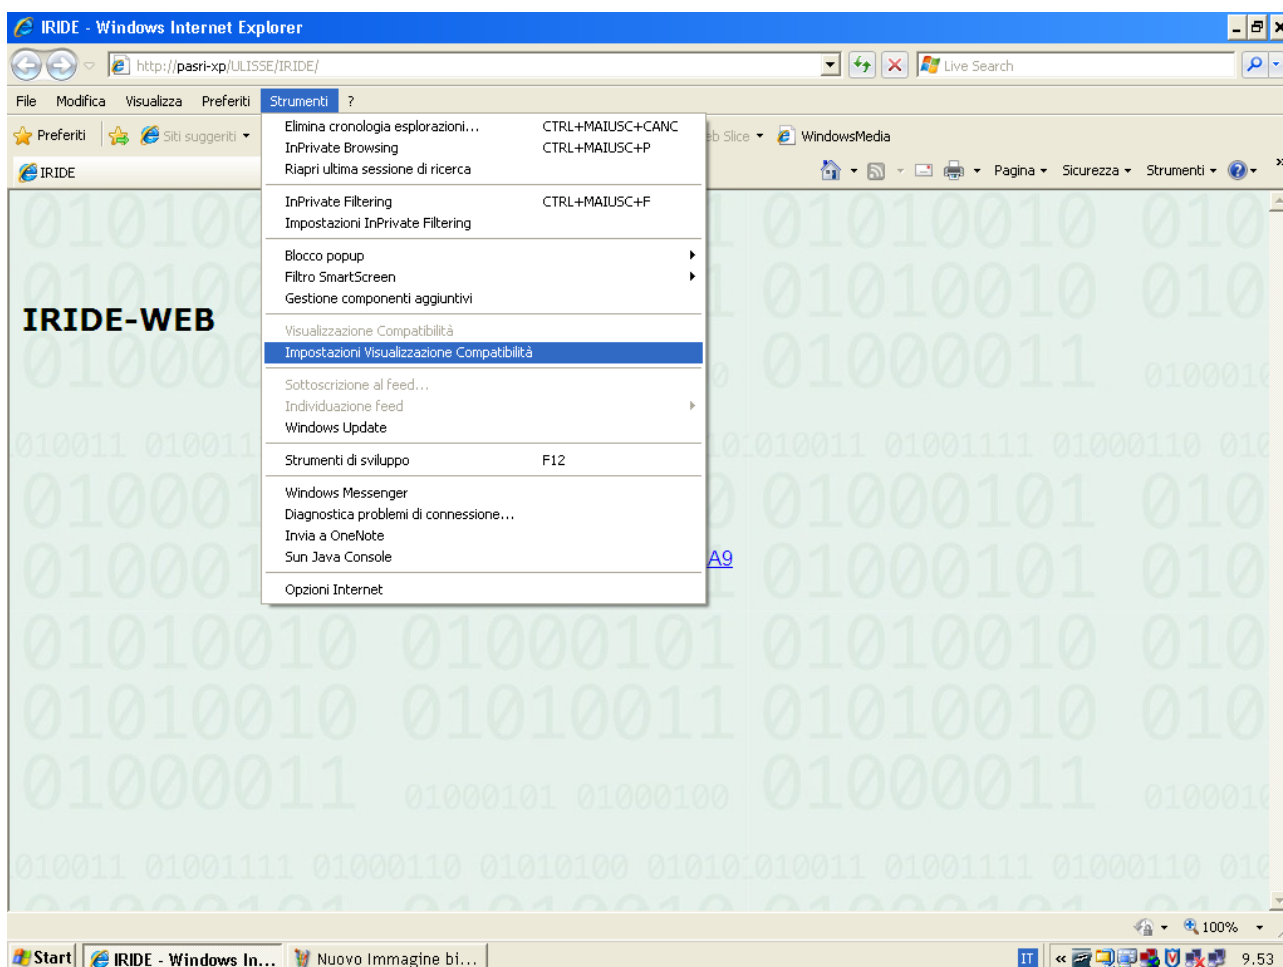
IRIDE - Windows Internet Explorer

http://pasri-xp/ULISSE/IRIDE/

Live Search

File Modifica Visualizza Preferiti Strumenti ?

Preferiti Siti suggeriti

b Slice WindowsMedia

IRIDE

Pagina Sicurezza Strumenti

Elimina cronologia esplorazioni... CTRL+MAIUSC+CANC
InPrivate Browsing CTRL+MAIUSC+P
Riapri ultima sessione di ricerca

InPrivate Filtering CTRL+MAIUSC+F
Impostazioni InPrivate Filtering

Blocco popup
Filtro SmartScreen
Gestione componenti aggiuntivi

Visualizzazione Compatibilità
Impostazioni Visualizzazione Compatibilità

Sottoscrizione al feed...
Individuazione feed
Windows Update

Strumenti di sviluppo F12

Windows Messenger
Diagnostica problemi di connessione...
Invia a OneNote
Sun Java Console

Opzioni Internet

IRIDE-WEB

A9

100%

Start IRIDE - Windows In... Nuovo Immagine bi...

IT 9.53